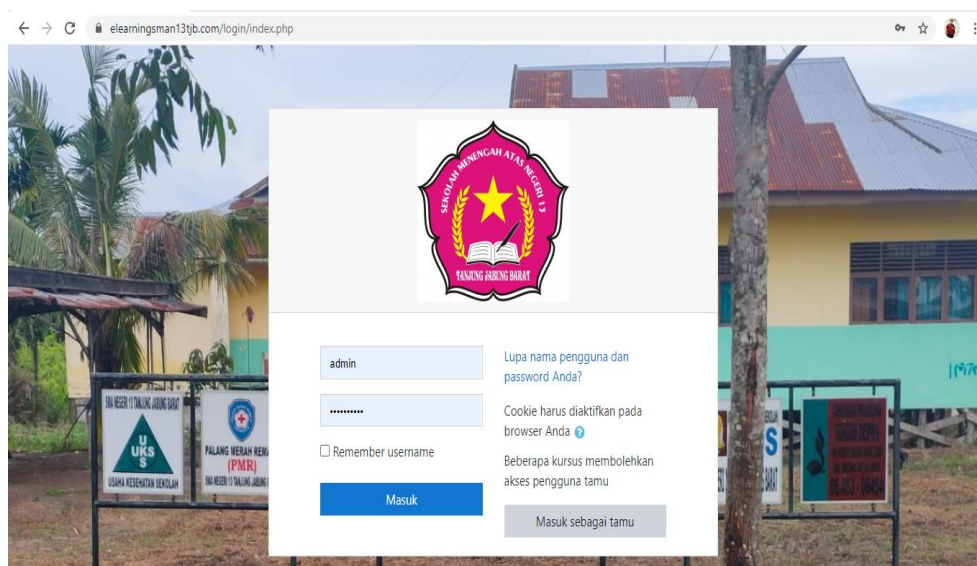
elearningsman13tjb.com/login/index.php

SEKOLAH MENENGAH ATAS NEGERI 13
TANJUNG JABUNG BARAT

admin

••••••••••

Remember username

Masuk

Lupa nama pengguna dan password Anda?

Cookie harus diaktifkan pada browser Anda

Beberapa kursus membolehkan akses pengguna tamu

Masuk sebagai tamu

SMA NEGERI 13 TANJUNG JABUNG BARAT
UKS
USAHA KESEHATAN SEKOLAH

PALANG MERAH REMA
(PMR)
SMA NEGERI 13 TANJUNG JABUNG B